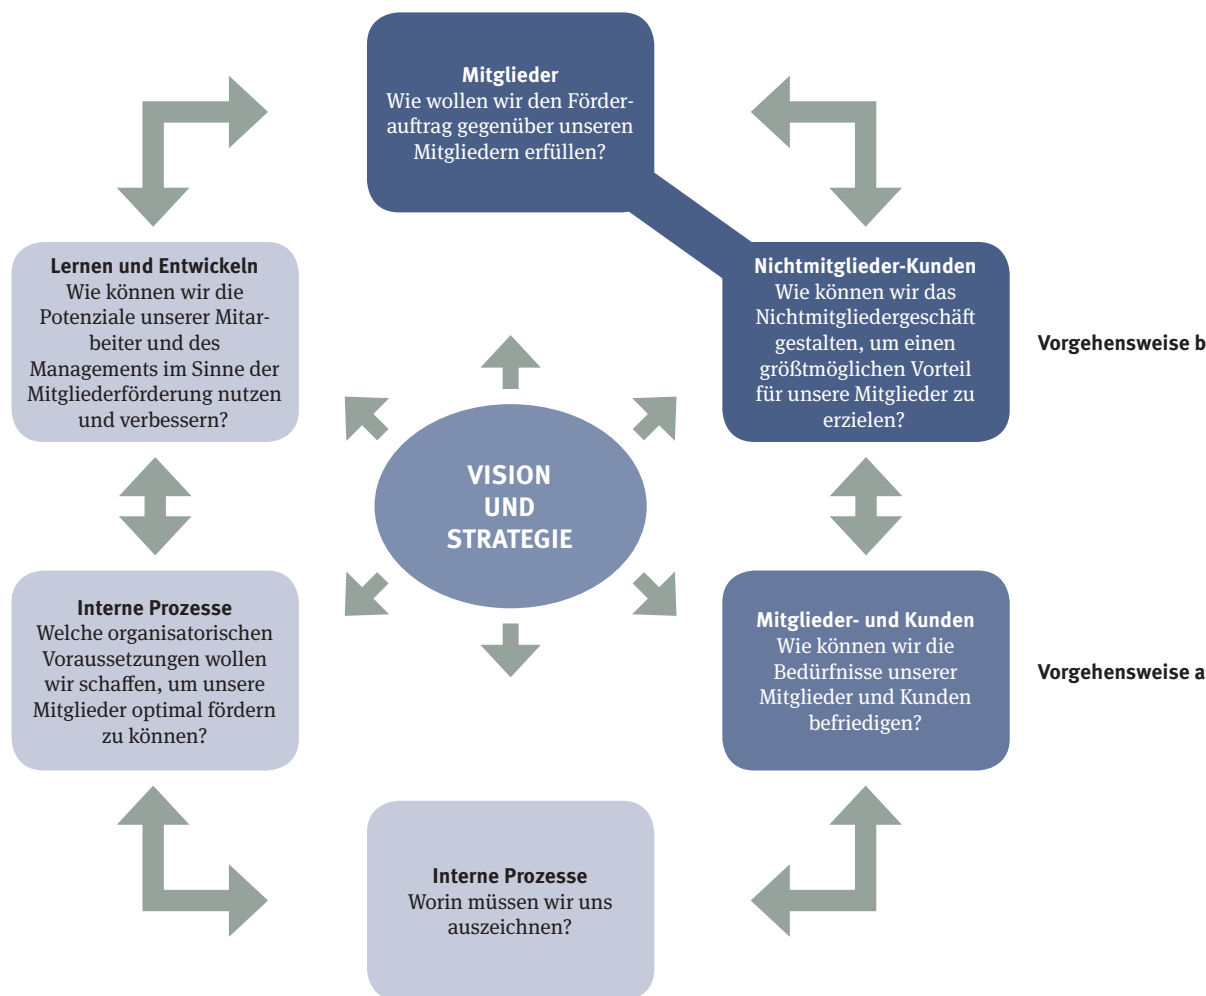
**Mitglieder**
Wie wollen wir den Förderauftrag gegenüber unseren Mitgliedern erfüllen?

**Lernen und Entwickeln**
Wie können wir die Potenziale unserer Mitarbeiter und des Managements im Sinne der Mitgliederförderung nutzen und verbessern?

**Nichtmitglieder-Kunden**
Wie können wir das Nichtmitgliedergeschäft gestalten, um einen größtmöglichen Vorteil für unsere Mitglieder zu erzielen?

**Vorgehensweise b**

VISION UND STRATEGIE

**Interne Prozesse**
Welche organisatorischen Voraussetzungen wollen wir schaffen, um unsere Mitglieder optimal fördern zu können?

**Mitglieder- und Kunden**
Wie können wir die Bedürfnisse unserer Mitglieder und Kunden befriedigen?

**Vorgehensweise a**

**Interne Prozesse**
Worin müssen wir uns auszeichnen?